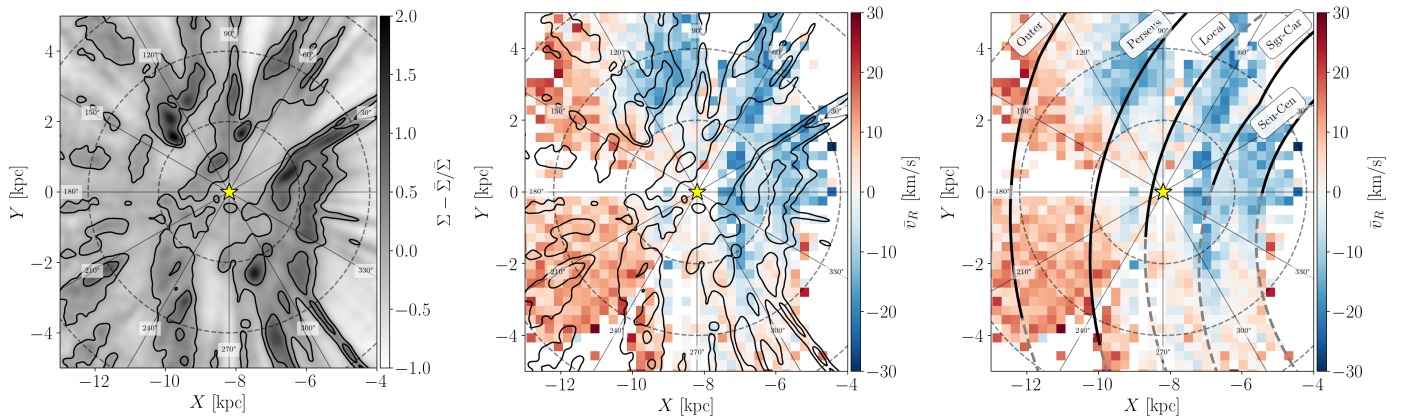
$Y$ [kpc]
4
2
0
−2
−4
−12
−10
−8
−6
−4
$X$ [kpc]
90°
60°
120°
30°
150°
180°
210°
330°
240°
300°
270°
2.0
1.5
1.0
0.5
0.0
−0.5
−1.0
$\Sigma - \bar{\Sigma}/\bar{\Sigma}$

$Y$ [kpc]
4
2
0
−2
−4
−12
−10
−8
−6
−4
$X$ [kpc]
90°
60°
120°
30°
150°
180°
210°
330°
240°
300°
270°
30
20
10
0
−10
−20
−30
$\bar{v}_R$ [km/s]

Outer
Perseus
Local
Sgr-Car
Scu-Cen
$Y$ [kpc]
4
2
0
−2
−4
−12
−10
−8
−6
−4
$X$ [kpc]
90°
60°
120°
150°
180°
210°
330°
240°
300°
270°
30
20
10
0
−10
−20
−30
$\bar{v}_R$ [km/s]